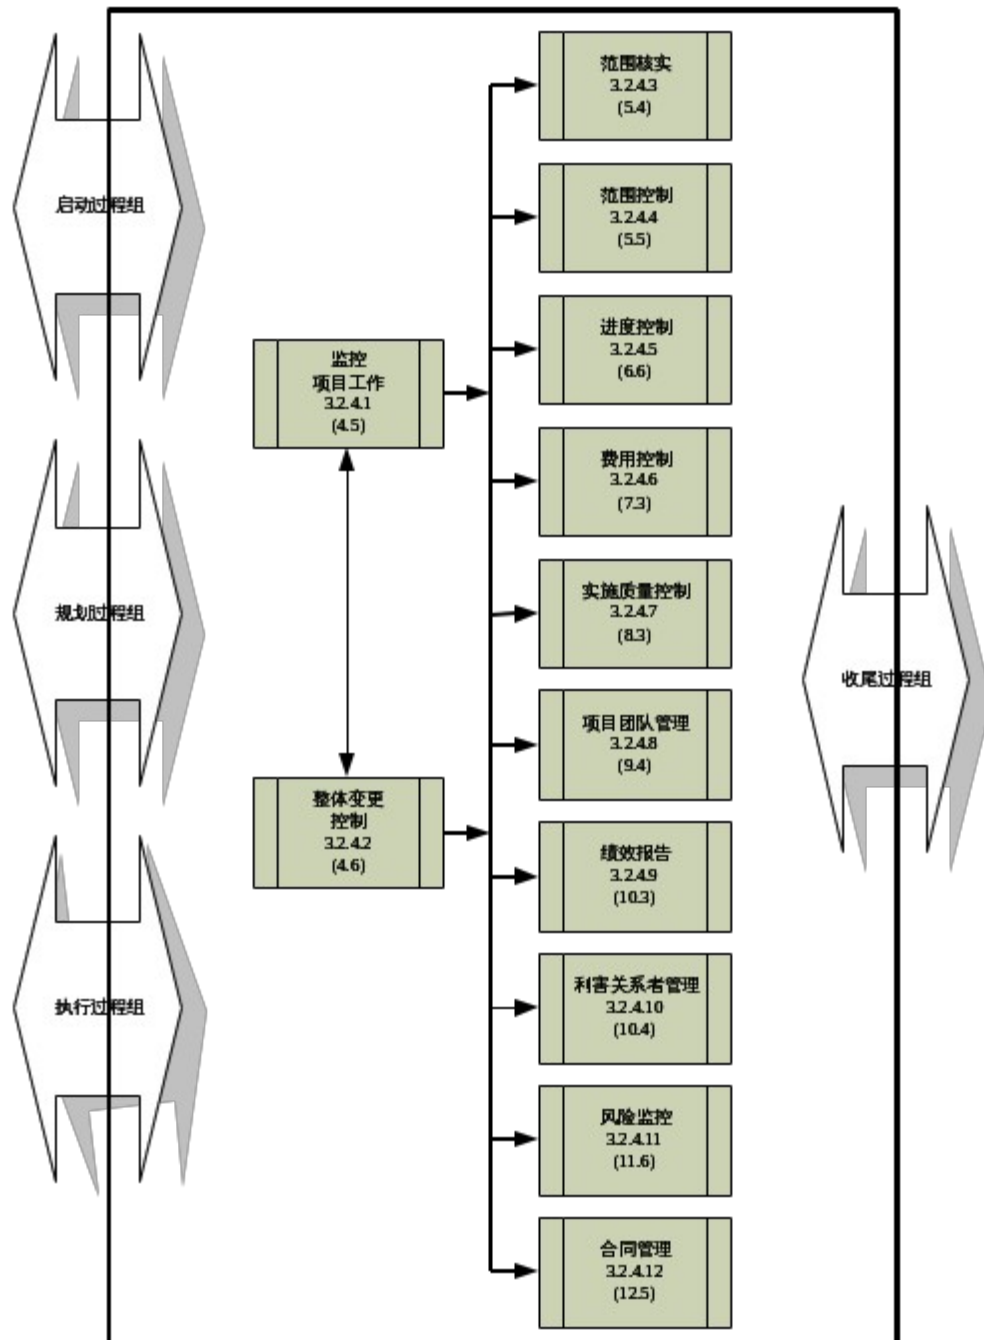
启动过程组

规划过程组

执行过程组

监控
项目工作
3.2.4.1
(4.5)

整体变更
控制
3.2.4.2
(4.6)

范围核实
3.2.4.3
(5.4)

范围控制
3.2.4.4
(5.5)

进度控制
3.2.4.5
(6.6)

费用控制
3.2.4.6
(7.3)

实施质量控制
3.2.4.7
(8.3)

项目团队管理
3.2.4.8
(9.4)

绩效报告
3.2.4.9
(10.3)

利害关系者管理
3.2.4.10
(10.4)

风险监控
3.2.4.11
(11.6)

合同管理
3.2.4.12
(12.5)

收尾过程组